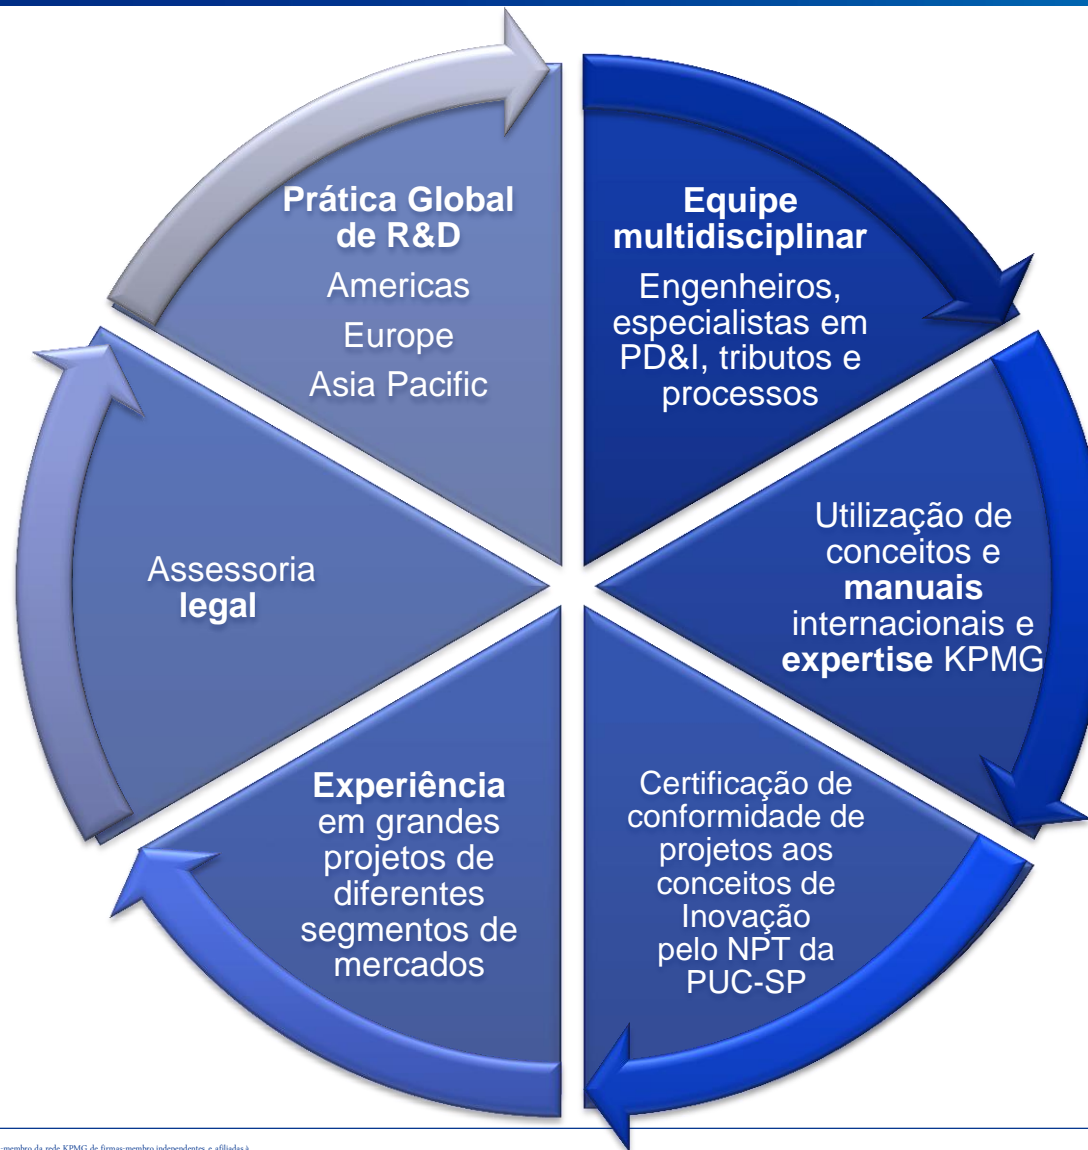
Prática Global de R&D
Americas
Europe
Asia Pacific

Equipe multidisciplinar
Engenheiros, especialistas em PD&I, tributos e processos

Utilização de conceitos e manuais internacionais e expertise KPMG

Certificação de conformidade de projetos aos conceitos de Inovação pelo NPT da PUC-SP

Experiência em grandes projetos de diferentes segmentos de mercados

Assessoria legal

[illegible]-membro da rede KPMG de firmas-membro independentes e afiliadas à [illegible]